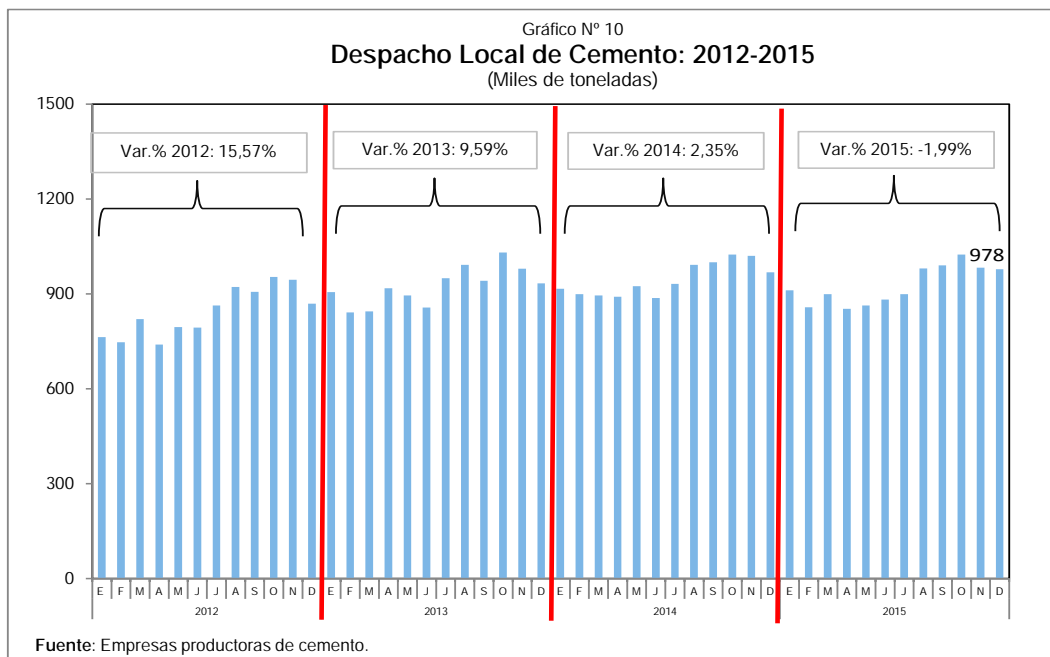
Gráfico Nº 10
Despacho Local de Cemento: 2012-2015
(Miles de toneladas)

1500
1200
900
600
300
0

Var.% 2012: 15,57%
Var.% 2013: 9,59%
Var.% 2014: 2,35%
Var.% 2015: -1,99%

978

E F M A M J J A S O N D
2012
E F M A M J J A S O N D
2013
E F M A M J J A S O N D
2014
E F M A M J J A S O N D
2015

Fuente: Empresas productoras de cemento.